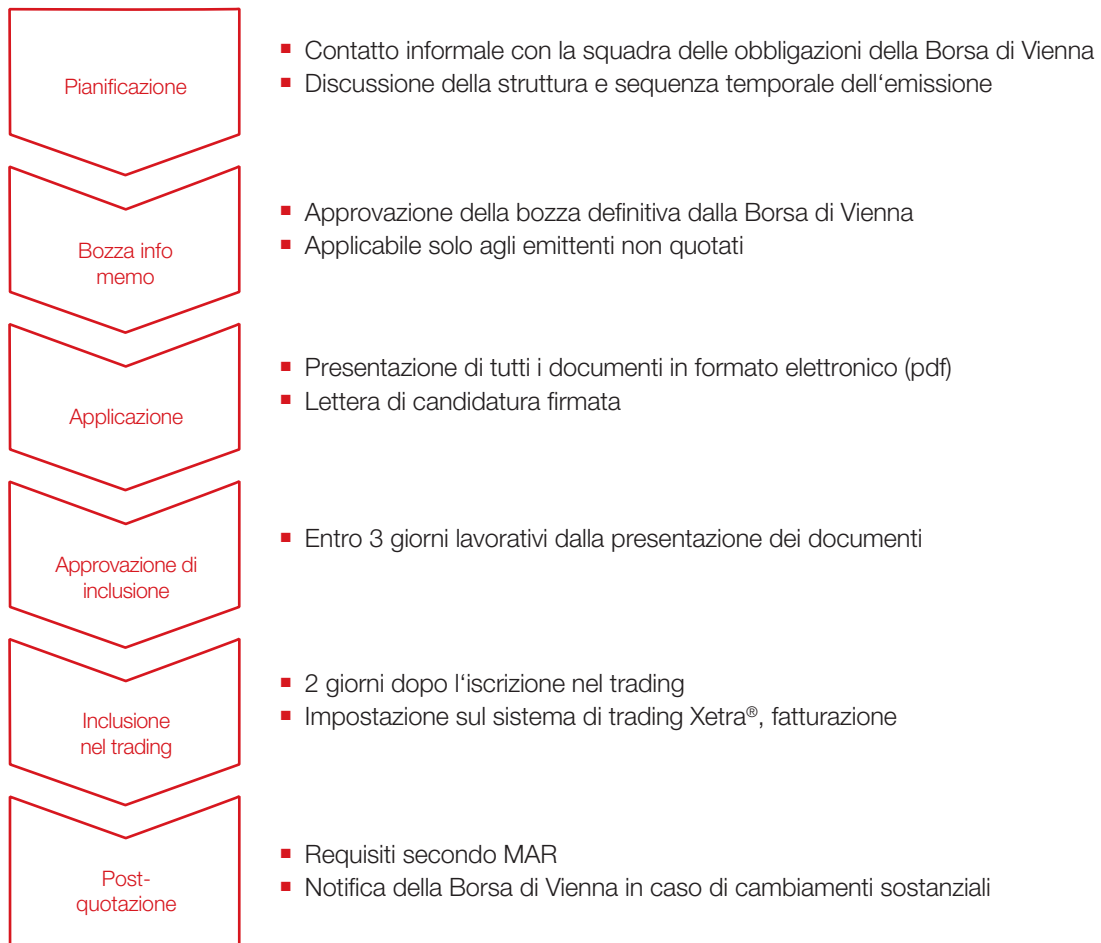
Pianificazione

- Contatto informale con la squadra delle obbligazioni della Borsa di Vienna
- Discussione della struttura e sequenza temporale dell'emissione

Bozza info memo

- Approvazione della bozza definitiva dalla Borsa di Vienna
- Applicabile solo agli emittenti non quotati

Applicazione

- Presentazione di tutti i documenti in formato elettronico (pdf)
- Lettera di candidatura firmata

Approvazione di inclusione

- Entro 3 giorni lavorativi dalla presentazione dei documenti

Inclusione nel trading

- 2 giorni dopo l'iscrizione nel trading
- Impostazione sul sistema di trading Xetra®, fatturazione

Post-quotazione

- Requisiti secondo MAR
- Notifica della Borsa di Vienna in caso di cambiamenti sostanziali